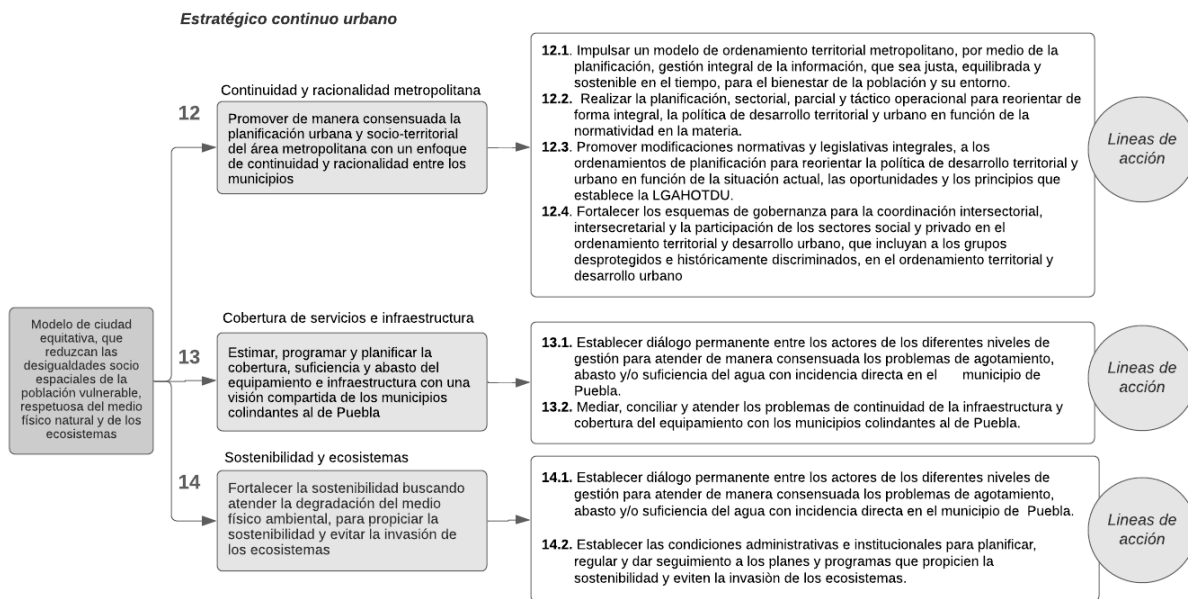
Estratégico continuo urbano

Modelo de ciudad equitativa, que reduzcan las desigualdades socio espaciales de la población vulnerable, respetuosa del medio físico natural y de los ecosistemas

12

Continuidad y racionalidad metropolitana

Promover de manera consensuada la planificación urbana y socio-territorial del área metropolitana con un enfoque de continuidad y racionalidad entre los municipios

12.1. Impulsar un modelo de ordenamiento territorial metropolitano, por medio de la planificación, gestión integral de la información, que sea justa, equilibrada y sostenible en el tiempo, para el bienestar de la población y su entorno.
12.2. Realizar la planificación, sectorial, parcial y táctico operacional para reorientar de forma integral, la política de desarrollo territorial y urbano en función de la normatividad en la materia.
12.3. Promover modificaciones normativas y legislativas integrales, a los ordenamientos de planificación para reorientar la política de desarrollo territorial y urbano en función de la situación actual, las oportunidades y los principios que establece la LGAHOTDU.
12.4. Fortalecer los esquemas de gobernanza para la coordinación intersectorial, intersecretarial y la participación de los sectores social y privado en el ordenamiento territorial y desarrollo urbano, que incluyan a los grupos desprotegidos e históricamente discriminados, en el ordenamiento territorial y desarrollo urbano

Lineas de acción

13

Cobertura de servicios e infraestructura

Estimar, programar y planificar la cobertura, suficiencia y abasto del equipamiento e infraestructura con una visión compartida de los municipios colindantes al de Puebla

13.1. Establecer diálogo permanente entre los actores de los diferentes niveles de gestión para atender de manera consensuada los problemas de agotamiento, abasto y/o suficiencia del agua con incidencia directa en el municipio de Puebla.
13.2. Mediar, conciliar y atender los problemas de continuidad de la infraestructura y cobertura del equipamiento con los municipios colindantes al de Puebla.

Lineas de acción

14

Sostenibilidad y ecosistemas

Fortalecer la sostenibilidad buscando atender la degradación del medio físico ambiental, para propiciar la sostenibilidad y evitar la invasión de los ecosistemas

14.1. Establecer diálogo permanente entre los actores de los diferentes niveles de gestión para atender de manera consensuada los problemas de agotamiento, abasto y/o suficiencia del agua con incidencia directa en el municipio de Puebla.

14.2. Establecer las condiciones administrativas e institucionales para planificar, regular y dar seguimiento a los planes y programas que propicien la sostenibilidad y eviten la invasiòn de los ecosistemas.

Lineas de acción